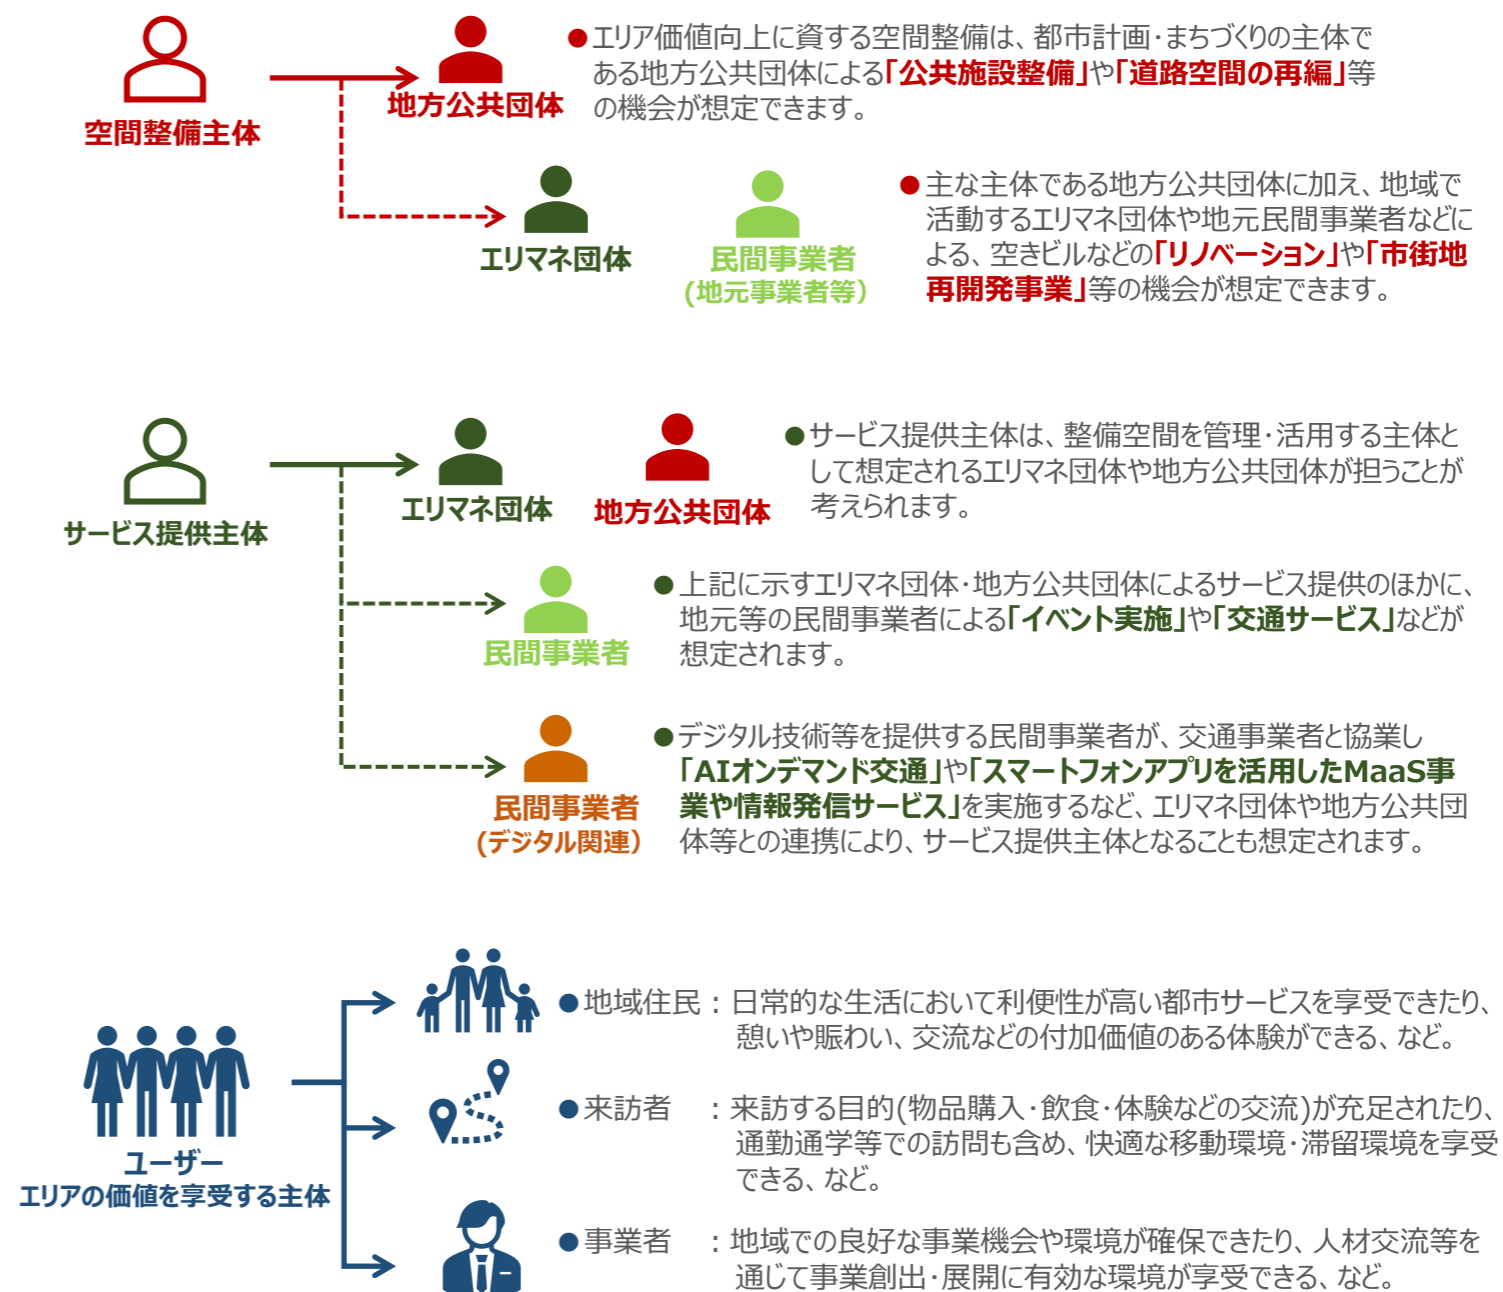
空間整備主体

地方公共団体

●エリア価値向上に資する空間整備は、都市計画・まちづくりの主体である地方公共団体による「公共施設整備」や「道路空間の再編」等の機会が想定できます。

エリマネ団体

民間事業者
(地元事業者等)

●主な主体である地方公共団体に加え、地域で活動するエリマネ団体や地元民間事業者などによる、空きビルなどの「リノベーション」や「市街地再開発事業」等の機会が想定できます。

サービス提供主体

エリマネ団体

地方公共団体

●サービス提供主体は、整備空間を管理・活用する主体として想定されるエリマネ団体や地方公共団体が担うことが考えられます。

民間事業者

●上記に示すエリマネ団体・地方公共団体によるサービス提供のほかに、地元等の民間事業者による「イベント実施」や「交通サービス」などが想定されます。

民間事業者
(デジタル関連)

●デジタル技術等を提供する民間事業者が、交通事業者と協業し「AIオンデマンド交通」や「スマートフォンアプリを活用したMaaS事業や情報発信サービス」を実施するなど、エリマネ団体や地方公共団体等との連携により、サービス提供主体となることも想定されます。

ユーザー
エリアの価値を享受する主体

●地域住民：日常的な生活において利便性が高い都市サービスを享受できたり、憩いや賑わい、交流などの付加価値のある体験ができる、など。

●来訪者　：来訪する目的(物品購入・飲食・体験などの交流)が充足されたり、通勤通学等での訪問も含め、快適な移動環境・滞留環境を享受できる、など。

●事業者　：地域での良好な事業機会や環境が確保できたり、人材交流等を通じて事業創出・展開に有効な環境が享受できる、など。